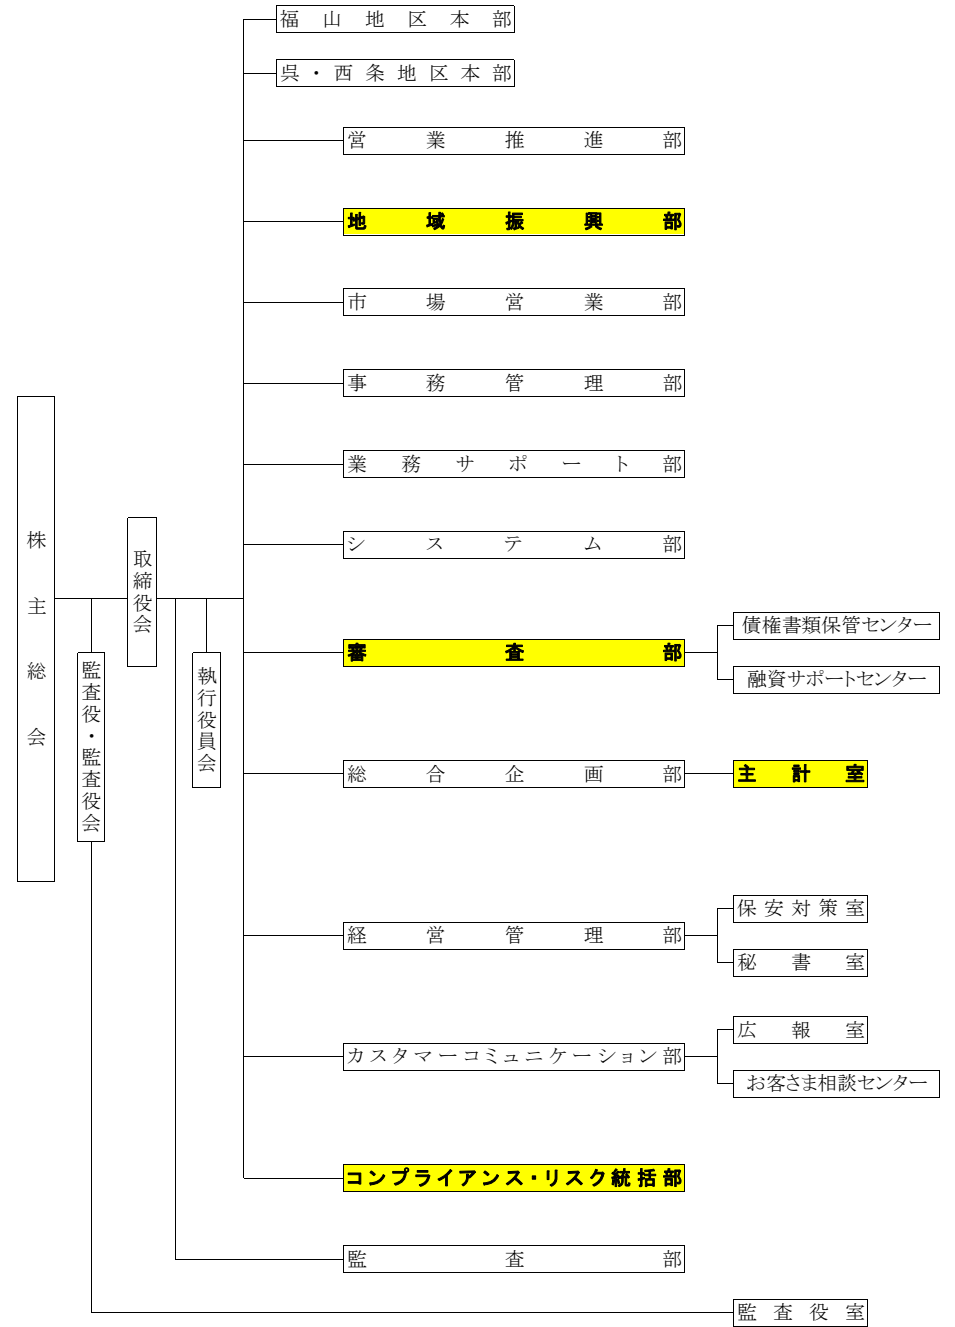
株主総会

取締役会

監査役・監査役会

執行役員会

福山地区本部

呉・西条地区本部

営業推進部

地域振興部

市場営業部

事務管理部

業務サポート部

システム部

審査部

債権書類保管センター

融資サポートセンター

総合企画部

主計室

経営管理部

保安対策室

秘書室

カスタマーコミュニケーション部

広報室

お客さま相談センター

コンプライアンス・リスク統括部

監査部

監査役室